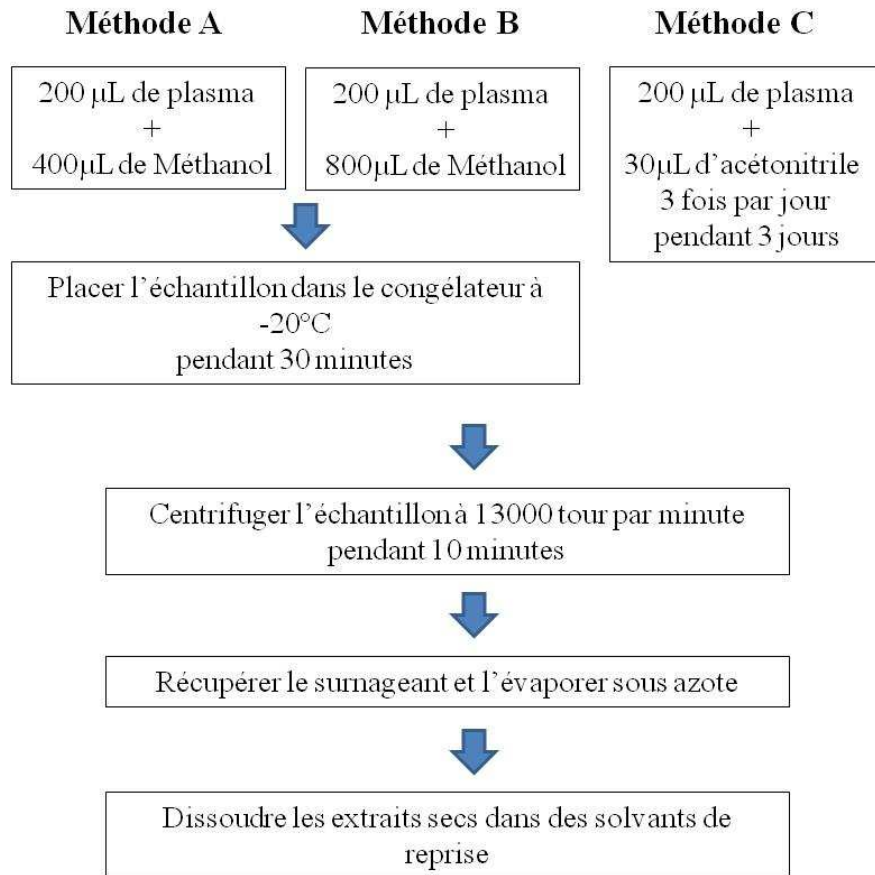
Méthode A

Méthode B

Méthode C

200 µL de plasma + 400µL de Méthanol

200 µL de plasma + 800µL de Méthanol

200 µL de plasma + 30µL d'acétonitrile 3 fois par jour pendant 3 jours

Placer l'échantillon dans le congélateur à -20°C pendant 30 minutes

Centrifuger l'échantillon à 13000 tour par minute pendant 10 minutes

Récupérer le surnageant et l'évaporer sous azote

Dissoudre les extraits secs dans des solvants de reprise